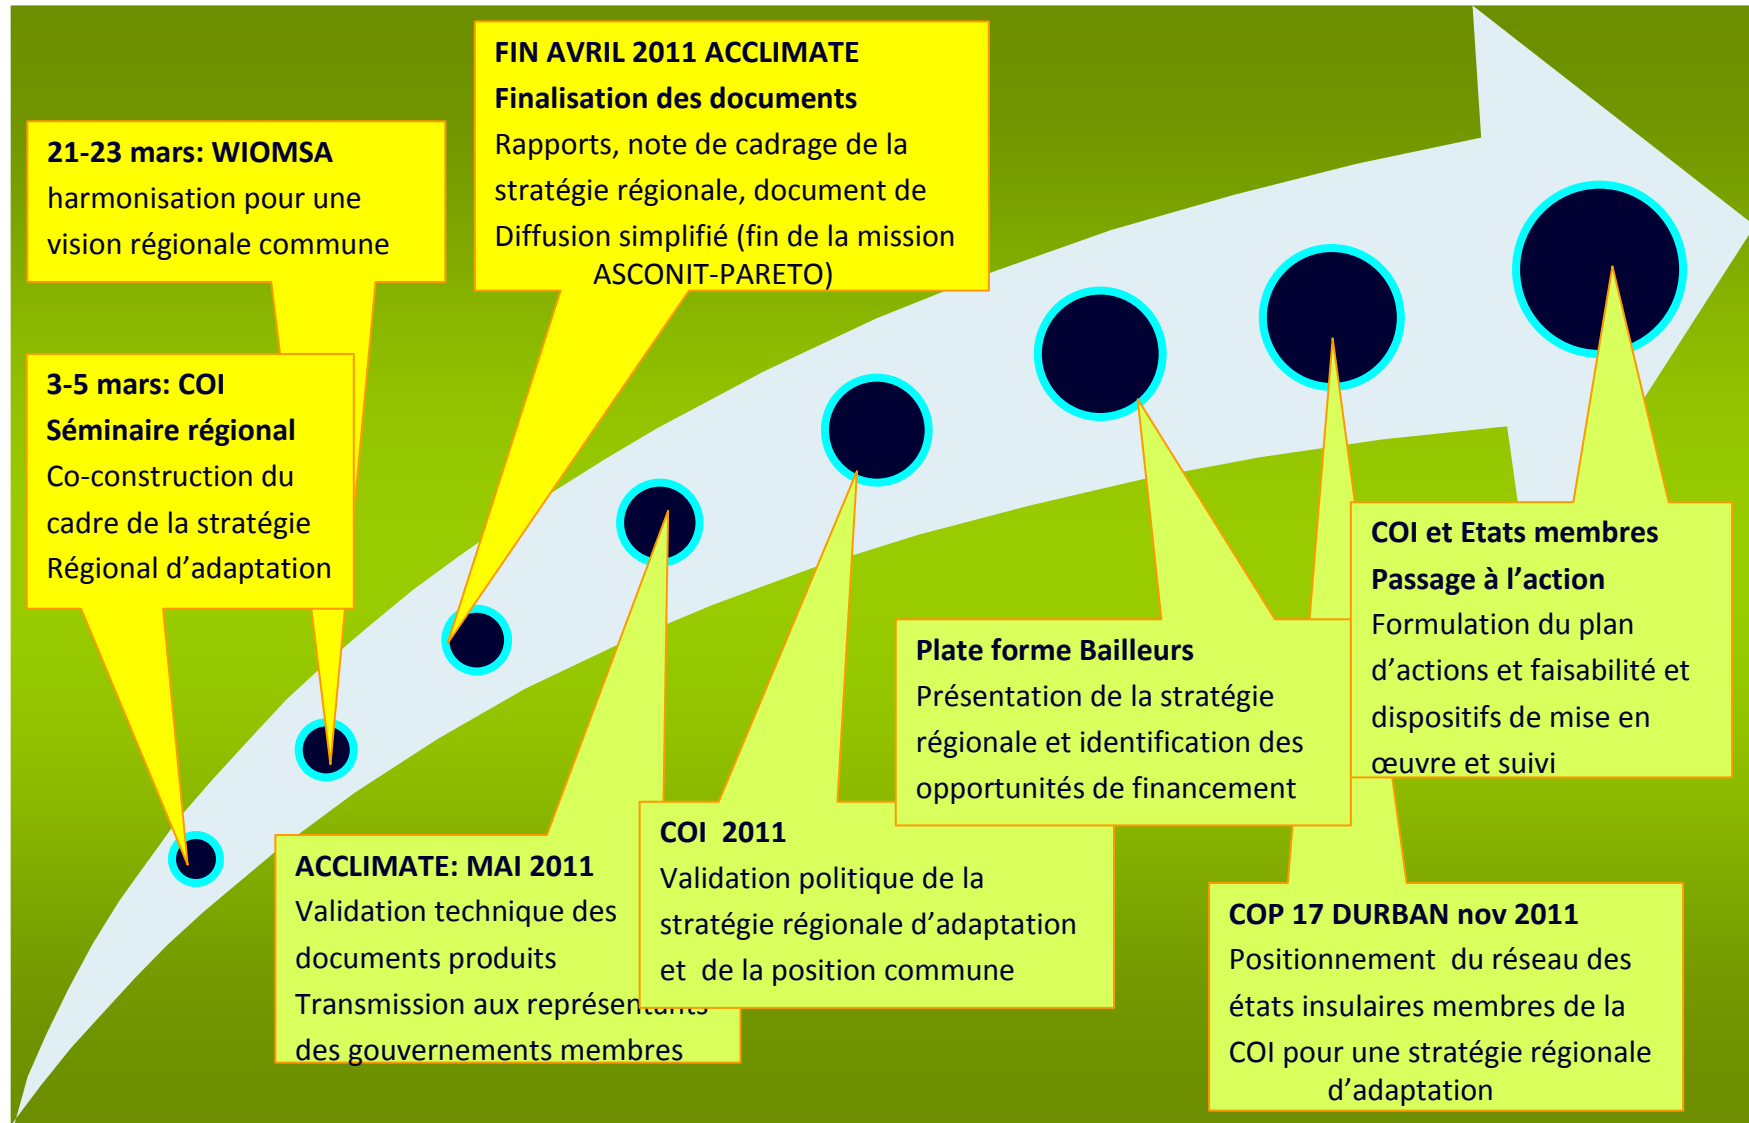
FIN AVRIL 2011 ACCLIMATE
Finalisation des documents
Rapports, note de cadrage de la stratégie régionale, document de Diffusion simplifié (fin de la mission ASCONIT-PARETO)

21-23 mars: WIOMSA
harmonisation pour une vision régionale commune

3-5 mars: COI
Séminaire régional
Co-construction du cadre de la stratégie Régional d'adaptation

ACCLIMATE: MAI 2011
Validation technique des documents produits
Transmission aux représen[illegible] des gouvernements membres

COI 2011
Validation politique de la stratégie régionale d'adaptation et de la position commune

Plate forme Bailleurs
Présentation de la stratégie régionale et identification des opportunités de financement

COI et Etats membres
Passage à l'action
Formulation du plan d'actions et faisabilité et dispositifs de mise en œuvre et suivi

COP 17 DURBAN nov 2011
Positionnement du réseau des états insulaires membres de la COI pour une stratégie régionale d'adaptation